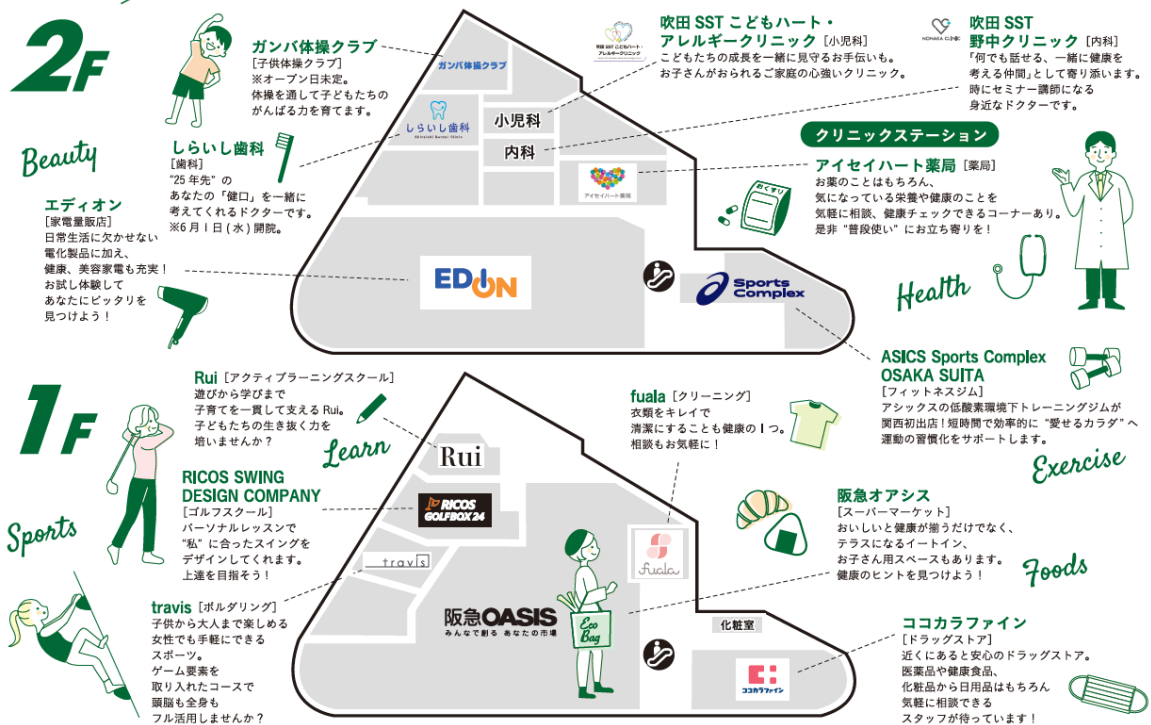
2F

ガンバ体操クラブ
［子供体操クラブ］
※オープン日未定。
体操を通して子どもたちのがんばる力を育てます。

ガンバ体操クラブ

吹田 SST こどもハート・アレルギークリニック［小児科］
こどもたちの成長を一緒に見守るお手伝いも。お子さんがおられるご家庭の心強いクリニック。

吹田 SST 野中クリニック［内科］
「何でも話せる、一緒に健康を考える仲間」として寄り添います。時にセミナー講師になる身近なドクターです。

しらいし歯科

小児科
内科

クリニックステーション

Beauty

しらいし歯科
［歯科］
"25 年先" のあなたの「健口」を一緒に考えてくれるドクターです。
※6月1日(水)開院。

アイセイハート薬局［薬局］
お薬のことはもちろん、気になっている栄養や健康のことを気軽に相談、健康チェックできるコーナーあり。是非 "普段使い" にお立ち寄りを！

おくすり

アイセイハート薬局

エディオン
［家電量販店］
日常生活に欠かせない電化製品に加え、健康、美容家電も充実！お試し体験してあなたにピッタリを見つけよう！

EDION

Sports Complex

Health

ASICS Sports Complex OSAKA SUITA
［フィットネスジム］
アシックスの低酸素環境下トレーニングジムが関西初出店！短時間で効率的に "愛せるカラダ" へ運動の習慣化をサポートします。

1F

Rui［アクティブラーニングスクール］
遊びから学びまで子育てを一貫して支える Rui。子どもたちの生き抜く力を培いませんか？

Learn

Rui

fuala［クリーニング］
衣類をキレイで清潔にすることも健康の1つ。相談もお気軽に！

Exercise

RICOS SWING DESIGN COMPANY
［ゴルフスクール］
パーソナルレッスンで "私" に合ったスイングをデザインしてくれます。上達を目指そう！

RICOS GOLFBOX 24

Sports

travis

阪急オアシス
［スーパーマーケット］
おいしいと健康が揃うだけでなく、テラスになるイートイン、お子さん用スペースもあります。健康のヒントを見つけよう！

fuala

Foods

Eco Bag

travis［ボルダリング］
子供から大人まで楽しめる女性でも手軽にできるスポーツ。ゲーム要素を取り入れたコースで頭脳も全身もフル活用しませんか？

阪急OASIS
みんなで創る あなたの市場

化粧室

ココカラファイン

ココカラファイン
［ドラッグストア］
近くにあると安心のドラッグストア。医薬品や健康食品、化粧品から日用品はもちろん気軽に相談できるスタッフが待っています！